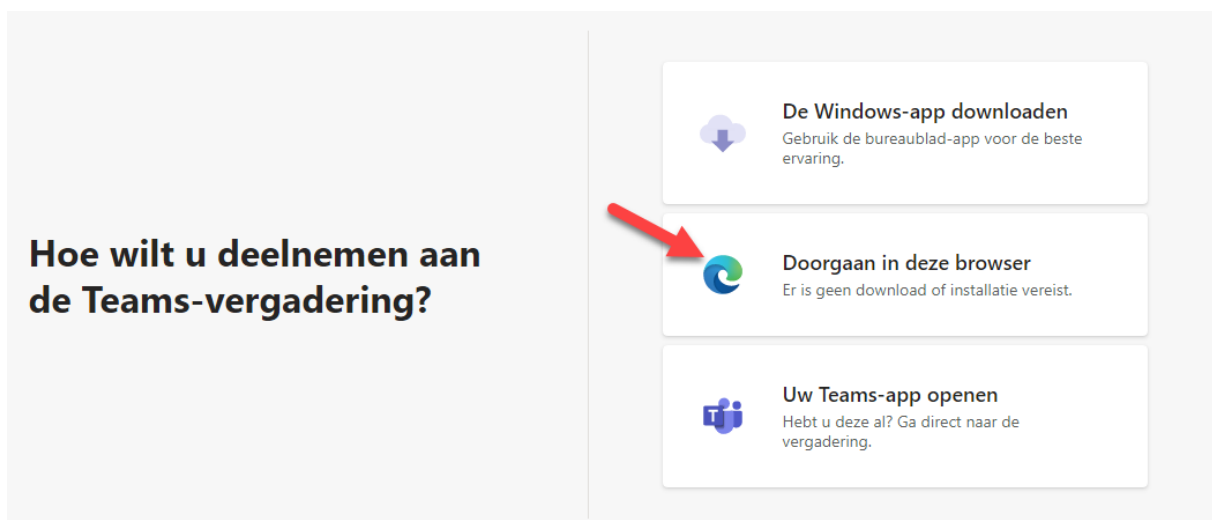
Hoe wilt u deelnemen aan de Teams-vergadering?

De Windows-app downloaden
Gebruik de bureaublad-app voor de beste ervaring.

Doorgaan in deze browser
Er is geen download of installatie vereist.

Uw Teams-app openen
Hebt u deze al? Ga direct naar de vergadering.